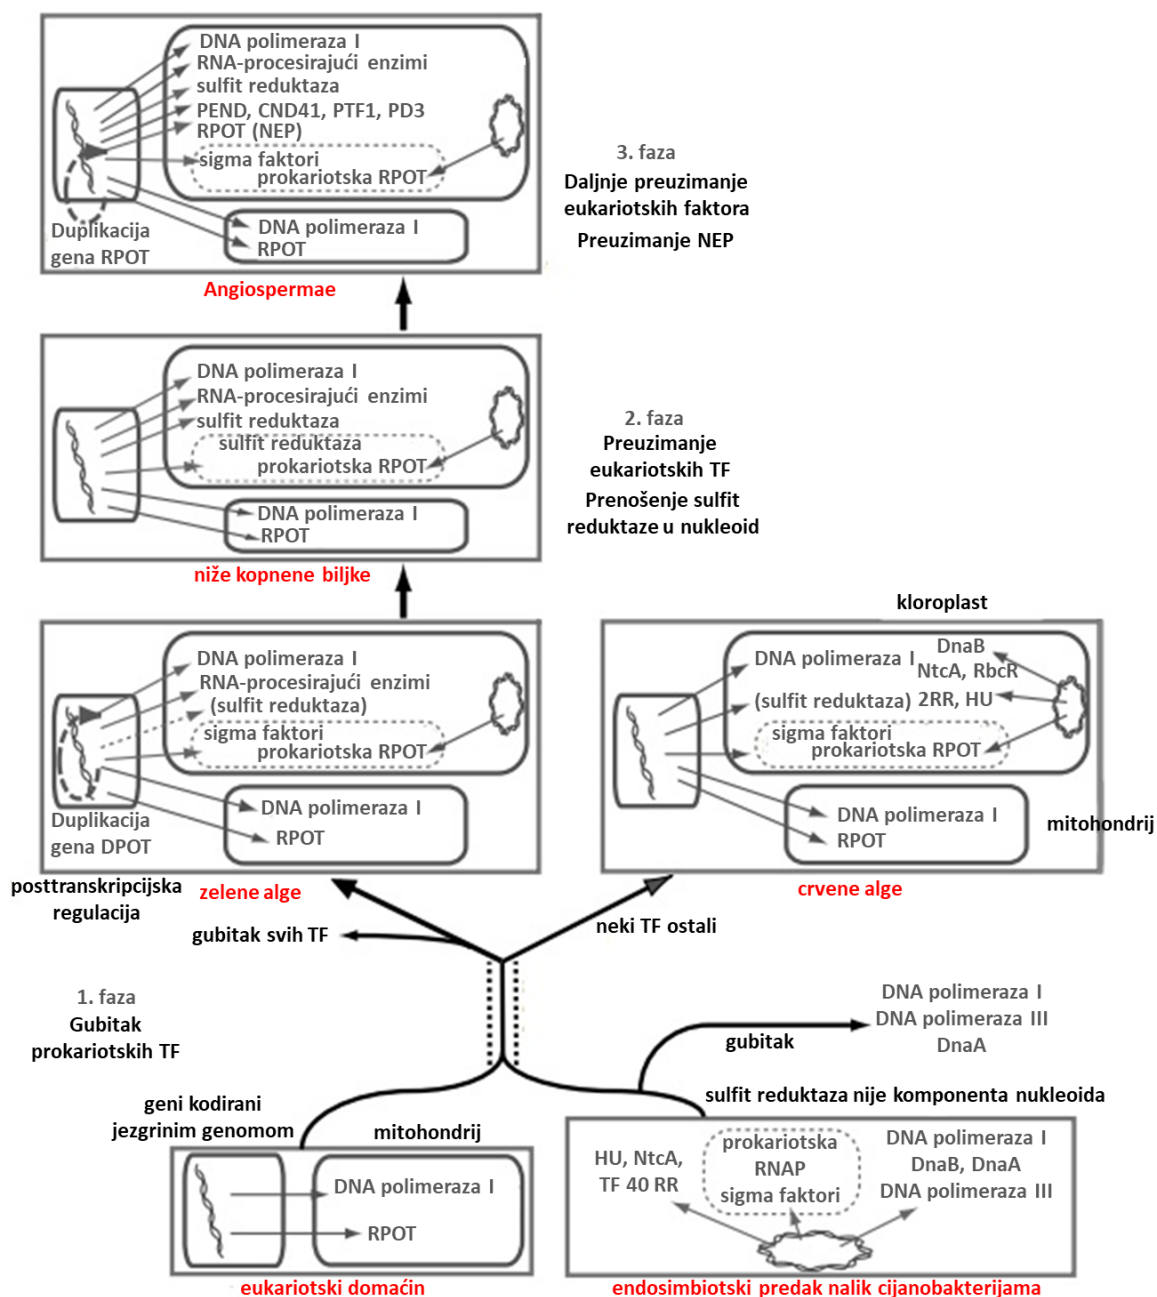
DNA polimeraza I
RNA-procesirajući enzimi
sulfit reduktaza
PEND, CND41, PTF1, PD3
RPOT (NEP)
sigma faktori
prokariotska RPOT
DNA polimeraza I
RPOT
Duplikacija gena RPOT
Angiospermae

3. faza
Daljnje preuzimanje eukariotskih faktora
Preuzimanje NEP

DNA polimeraza I
RNA-procesirajući enzimi
sulfit reduktaza
sulfit reduktaza
prokariotska RPOT
DNA polimeraza I
RPOT
niže kopnene biljke

2. faza
Preuzimanje eukariotskih TF
Prenošenje sulfit reduktaze u nukleoid

DNA polimeraza I
RNA-procesirajući enzimi
(sulfit reduktaza)
sigma faktori
prokariotska RPOT
DNA polimeraza I
RPOT
Duplikacija gena DPOT
posttranskripcijska regulacija
zelene alge

kloroplast
DnaB
DNA polimeraza I
NtcA, RbcR
(sulfit reduktaza) 2RR, HU
sigma faktori
prokariotska RPOT
DNA polimeraza I
RPOT
mitohondrij
crvene alge

gubitak svih TF
neki TF ostali

1. faza
Gubitak prokariotskih TF

DNA polimeraza I
DNA polimeraza III
DnaA
gubitak
sulfit reduktaza nije komponenta nukleoida

geni kodirani jezgrinim genomom
mitohondrij
DNA polimeraza I
RPOT
eukariotski domaćin

HU, NtcA, TF 40 RR
prokariotska RNAP
sigma faktori
DNA polimeraza I
DnaB, DnaA
DNA polimeraza III
endosimbiotski predak nalik cijanobakterijama